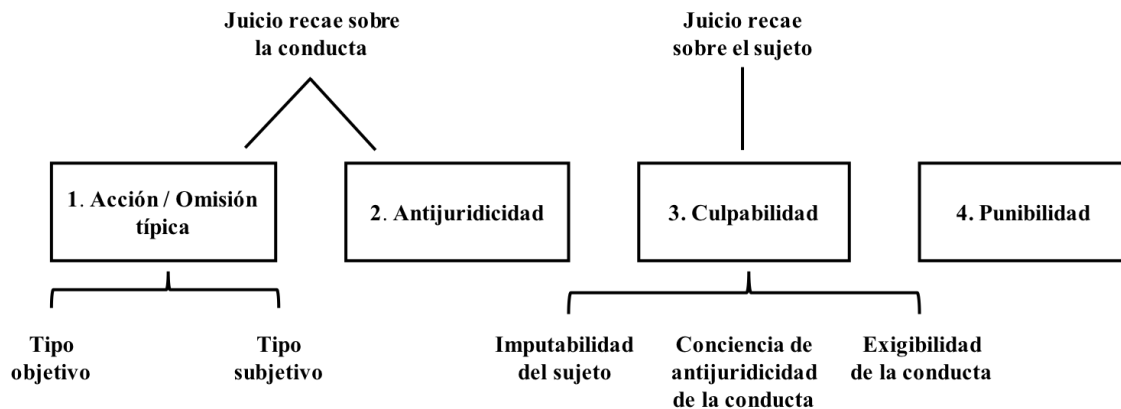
Juicio recae sobre la conducta

Juicio recae sobre el sujeto

1. Acción / Omisión típica

2. Antijuridicidad

3. Culpabilidad

4. Punibilidad

Tipo objetivo

Tipo subjetivo

Imputabilidad del sujeto

Conciencia de antijuridicidad de la conducta

Exigibilidad de la conducta